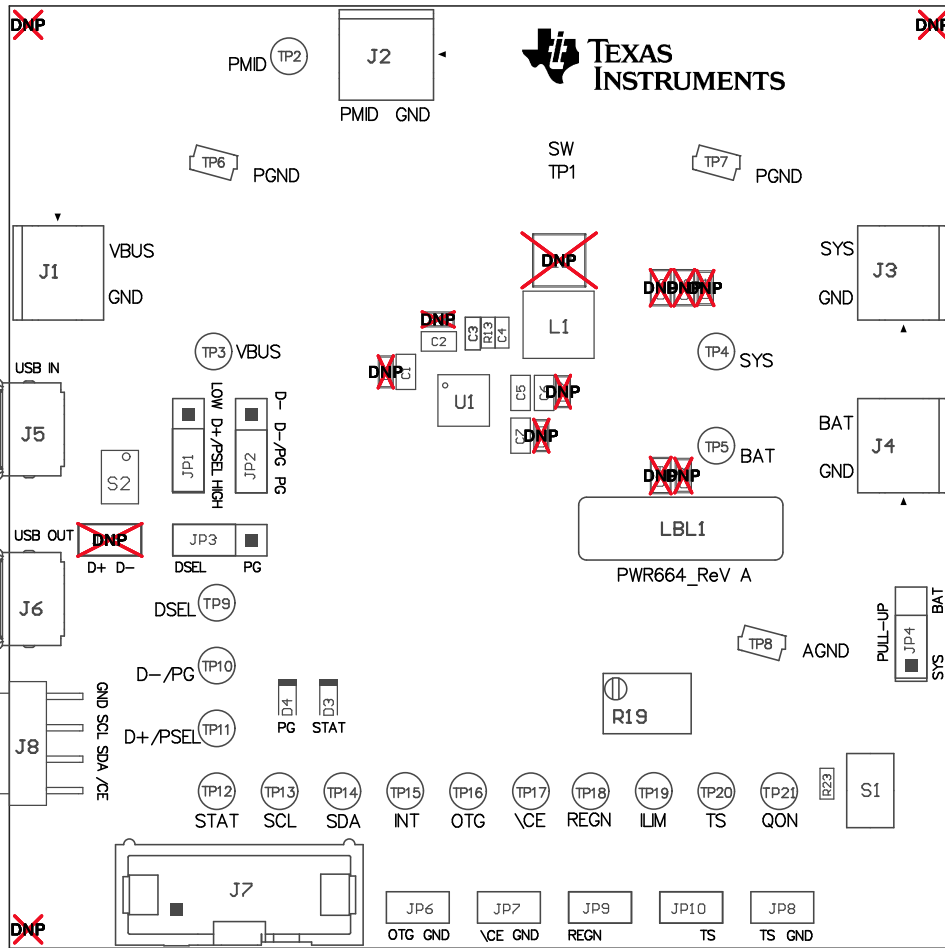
DNP

DNP

PMID TP2

J2

PMID GND

TEXAS INSTRUMENTS

TP6 PGND

SW
TP1

TP7 PGND

J1 VBUS
GND

DNP

SYS J3
GND

DNPDNPDNP

DNP C2 C3 R13 C4

L1

TP3 VBUS

TP4 SYS

DNP C1

U1

C5 C6 DNP

USB IN

J5

LOW D+/PSEL HIGH

JP1

D− D−/PG PG

JP2

C7 DNP

TP5 BAT

BAT J4
GND

S2

DNPDNP

LBL1

USB OUT DNP

D+ D−

JP3

DSEL PG

PWR664_ReV A

J6

DSEL TP9

PULL-UP JP4 BAT SYS

TP8 AGND

D−/PG TP10

D4 PG

D3 STAT

R19

J8

GND SCL SDA /CE

D+/PSEL TP11

R23

S1

TP12 STAT

TP13 SCL

TP14 SDA

TP15 INT

TP16 OTG

TP17 \CE

TP18 REGN

TP19 ILIM

TP20 TS

TP21 QON

J7

JP6
OTG GND

JP7
\CE GND

JP9
REGN

JP10
TS

JP8
TS GND

DNP